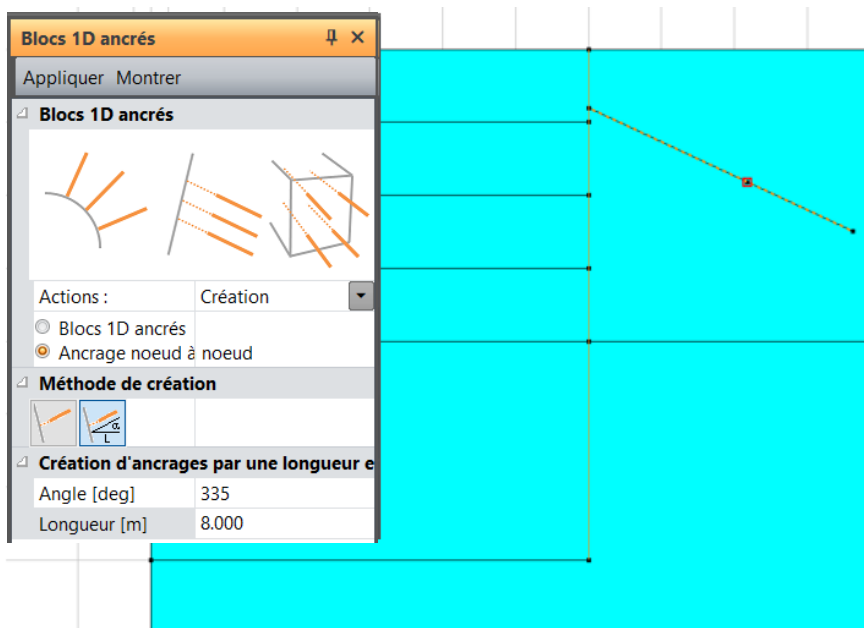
Blocs 1D ancrés

Appliquer Montrer

Blocs 1D ancrés

Actions : Création

Blocs 1D ancrés

Ancrage noeud à noeud

Méthode de création

α

L

Création d'ancrages par une longueur e

| Angle [deg] | 335 |
|---|---|
| Longueur [m] | 8.000 |